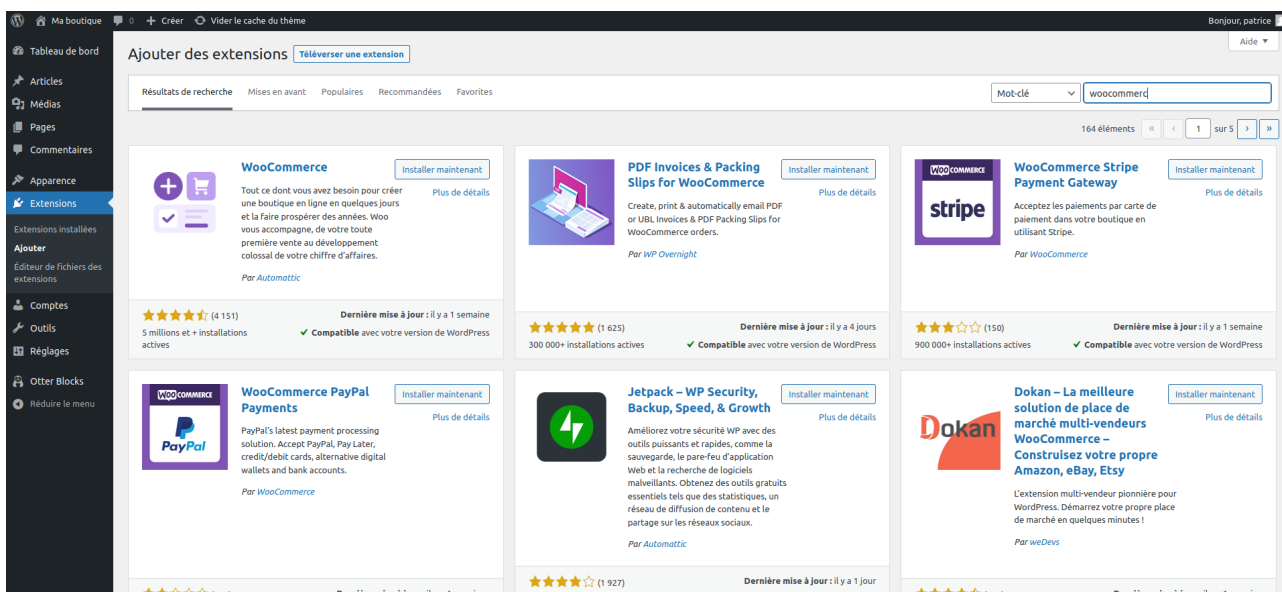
Ma boutique 0 + Créer Vider le cache du thème

Bonjour, patrice

Tableau de bord
Articles
Médias
Pages
Commentaires
Apparence
Extensions
Extensions installées
Ajouter
Éditeur de fichiers des extensions
Comptes
Outils
Réglages
Otter Blocks
Réduire le menu

Ajouter des extensions Téléverser une extension

Aide ▼

Résultats de recherche Mises en avant Populaires Recommandées Favorites

Mot-clé woocommerc

164 éléments « ‹ 1 sur 5 › »

WooCommerce
Installer maintenant
Plus de détails
Tout ce dont vous avez besoin pour créer une boutique en ligne en quelques jours et la faire prospérer des années. Woo vous accompagne, de votre toute première vente au développement colossal de votre chiffre d'affaires.
Par Automattic
(4 151)
5 millions et + installations actives
Dernière mise à jour : il y a 1 semaine
✓ Compatible avec votre version de WordPress

PDF Invoices & Packing Slips for WooCommerce
Installer maintenant
Plus de détails
Create, print & automatically email PDF or UBL Invoices & PDF Packing Slips for WooCommerce orders.
Par WP Overnight
(1 625)
300 000+ installations actives
Dernière mise à jour : il y a 4 jours
✓ Compatible avec votre version de WordPress

WOOCOMMERCE stripe
WooCommerce Stripe Payment Gateway
Installer maintenant
Plus de détails
Acceptez les paiements par carte de paiement dans votre boutique en utilisant Stripe.
Par WooCommerce
(150)
900 000+ installations actives
Dernière mise à jour : il y a 1 semaine
✓ Compatible avec votre version de WordPress

WOOCOMMERCE PayPal
WooCommerce PayPal Payments
Installer maintenant
Plus de détails
PayPal's latest payment processing solution. Accept PayPal, Pay Later, credit/debit cards, alternative digital wallets and bank accounts.
Par WooCommerce

Jetpack – WP Security, Backup, Speed, & Growth
Installer maintenant
Plus de détails
Améliorez votre sécurité WP avec des outils puissants et rapides, comme la sauvegarde, le pare-feu d'application Web et la recherche de logiciels malveillants. Obtenez des outils gratuits essentiels tels que des statistiques, un réseau de diffusion de contenu et le partage sur les réseaux sociaux.
Par Automattic
(1 927)
Dernière mise à jour : il y a 1 jour

Dokan
Dokan – La meilleure solution de place de marché multi-vendeurs WooCommerce – Construisez votre propre Amazon, eBay, Etsy
Installer maintenant
Plus de détails
L'extension multi-vendeur pionnière pour WordPress. Démarrez votre propre place de marché en quelques minutes !
Par weDevs